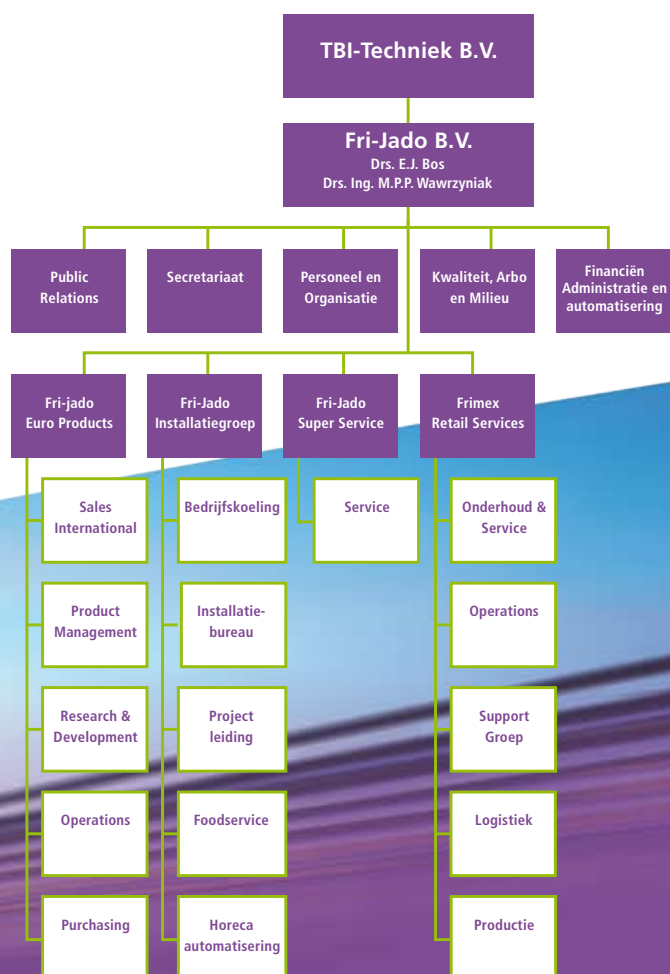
TBI-Techniek B.V.

Fri-Jado B.V.
Drs. E.J. Bos
Drs. Ing. M.P.P. Wawrzyniak

Public Relations

Secretariaat

Personeel en Organisatie

Kwaliteit, Arbo en Milieu

Financiën Administratie en automatisering

Fri-jado Euro Products

Sales International

Product Management

Research & Development

Operations

Purchasing

Fri-Jado Installatiegroep

Bedrijfskoeling

Installatiebureau

Project leiding

Foodservice

Horeca automatisering

Fri-Jado Super Service

Service

Frimex Retail Services

Onderhoud & Service

Operations

Support Groep

Logistiek

Productie